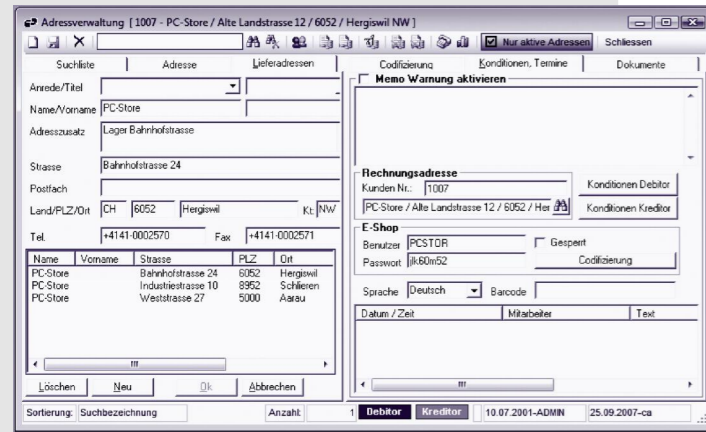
Adressverwaltung [1007 - PC-Store / Alte Landstrasse 12 / 6052 / Hergiswil NW ]

Nur aktive Adressen Schliessen

Suchliste | Adresse | Lieferadressen | Codifizierung | Konditionen, Termine | Dokumente

Anrede/Titel

Name/Vorname PC-Store

Adresszusatz Lager Bahnhofstrasse

Strasse Bahnhofstrasse 24

Postfach

Land/PLZ/Ort CH 6052 Hergiswil Kt NW

Tel. +4141-0002570 Fax +4141-0002571

| Name | Vorname | Strasse | PLZ | Ort |
|---|---|---|---|---|
| PC-Store | | Bahnhofstrasse 24 | 6052 | Hergiswil |
| PC-Store | | Industriestrasse 10 | 8952 | Schlieren |
| PC-Store | | Weststrasse 27 | 5000 | Aarau |

Löschen Neu Ok Abbrechen

Memo Warnung aktivieren

Rechnungsadresse

Kunden Nr.: 1007

PC-Store / Alte Landstrasse 12 / 6052 / Her

Konditionen Debitor

Konditionen Kreditor

E-Shop

Benutzer PCSTOR

Gesperrt

Passwort jlk60m52

Codifizierung

Sprache Deutsch Barcode

| Datum / Zeit | Mitarbeiter | Text |
|---|---|---|

Sortierung: Suchbezeichnung Anzahl: 1 Debitor Kreditor 10.07.2001-ADMIN 25.09.2007-ca